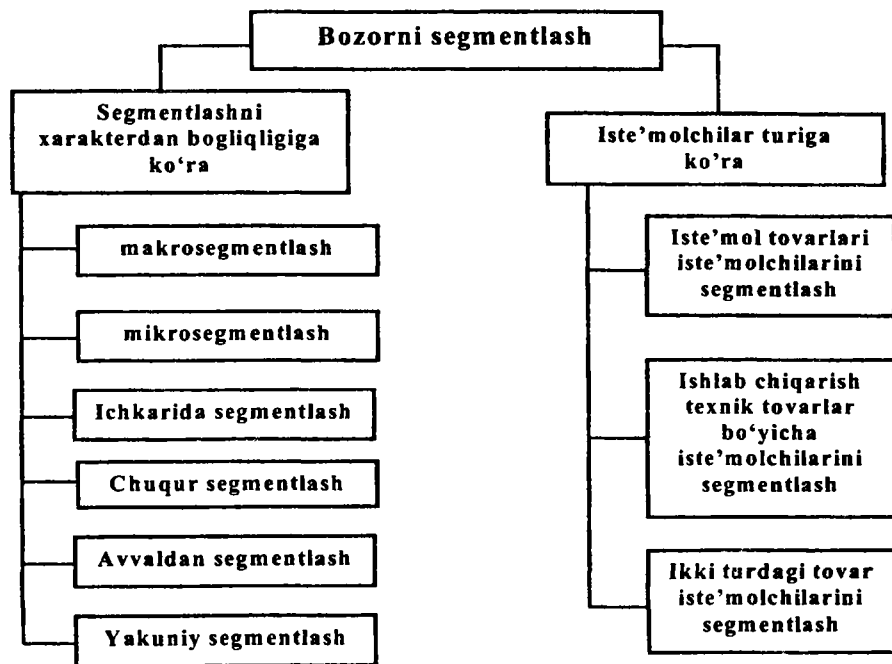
Bozorni segmentlash

Segmentlashni xarakterdan bogliqligiga ko‘ra

makrosegmentlash

mikrosegmentlash

Ichkarida segmentlash

Chuqur segmentlash

Avvaldan segmentlash

Yakuniy segmentlash

Iste'molchilar turiga ko'ra

Iste'mol tovarlari iste'molchilarini segmentlash

Ishlab chiqarish texnik tovarlar bo‘yicha iste'molchilarini segmentlash

Ikki turdagi tovar iste'molchilarini segmentlash